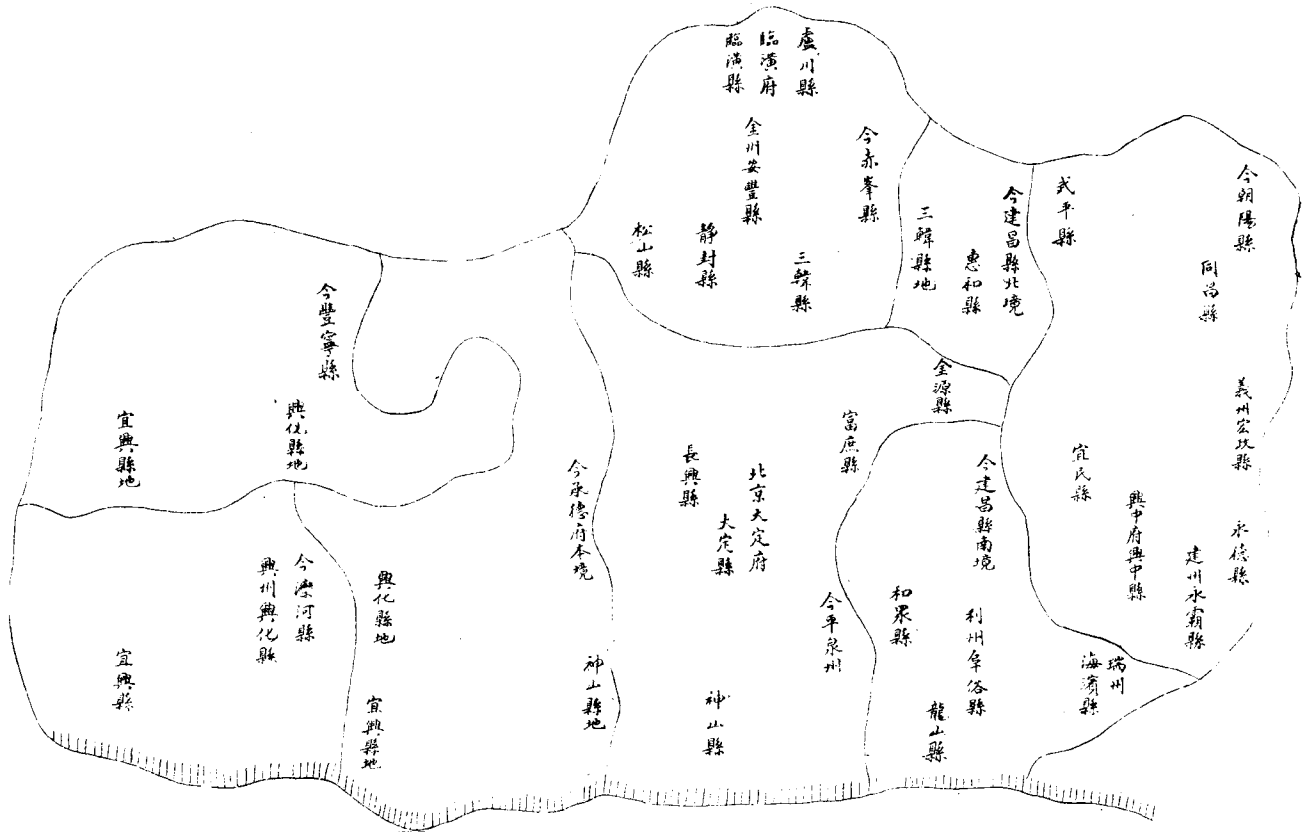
盧川縣

臨潢府
臨潢縣

全州安豐縣

今赤峯縣

靜封縣

松山縣

三韓縣

三韓縣地

今建昌縣北境

惠和縣

武平縣

今朝陽縣

同昌縣

今豐寧縣

興化縣地

宜興縣地

金源縣

富庶縣

今建昌縣南境

宜民縣

義州宏政縣

興中府興中縣

永德縣

建州永霸縣

今承德府本境

長興縣

北京大定府
大定縣

今平泉州

和衆縣

利州阜俗縣

瑞州
海濱縣

龍山縣

神山縣地

神山縣

今灤河縣

興州興化縣

興化縣地

宜興縣地

宜興縣